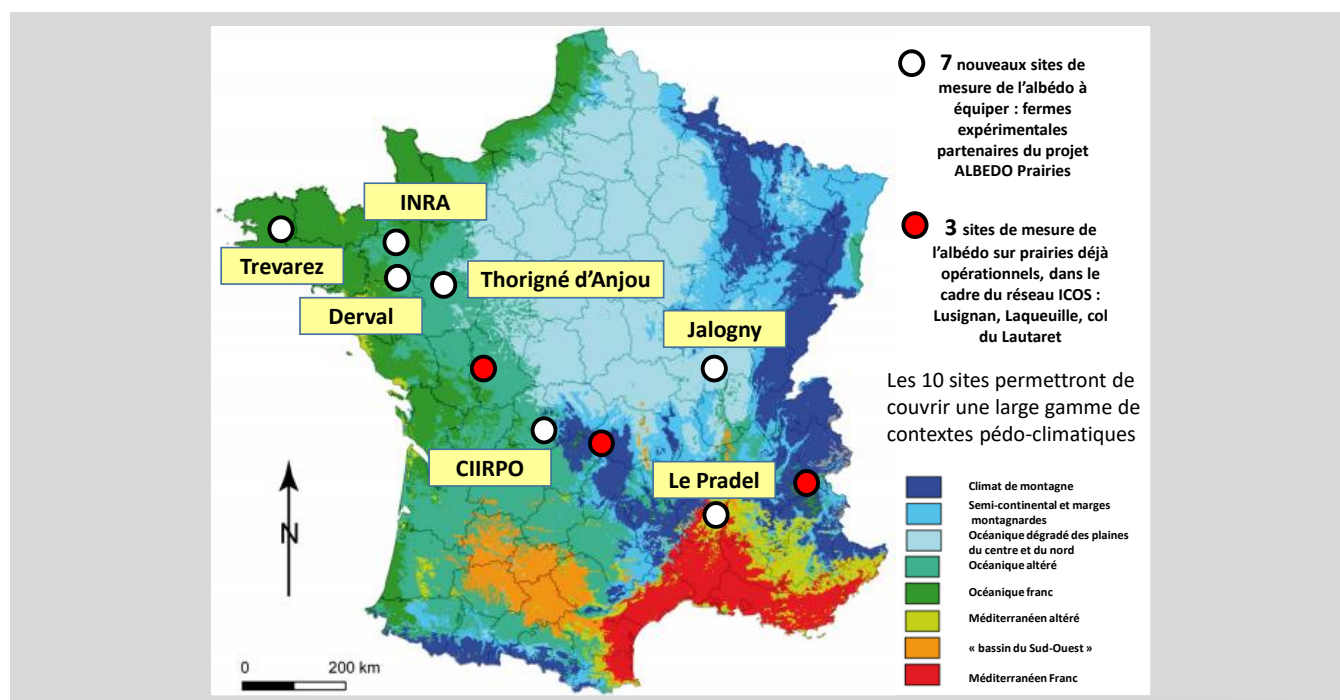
7 nouveaux sites de mesure de l'albédo à équiper : fermes expérimentales partenaires du projet ALBEDO Prairies

3 sites de mesure de l'albédo sur prairies déjà opérationnels, dans le cadre du réseau ICOS : Lusignan, Laqueuille, col du Lautaret

Les 10 sites permettront de couvrir une large gamme de contextes pédo-climatiques

INRA

Trevarez

Thorigné d'Anjou

Derval

Jalogny

CIIRPO

Le Pradel

N

0 200 km

Climat de montagne
Semi-continental et marges montagnardes
Océanique dégradé des plaines du centre et du nord
Océanique altéré
Océanique franc
Méditerranéen altéré
« bassin du Sud-Ouest »
Méditerranéen Franc